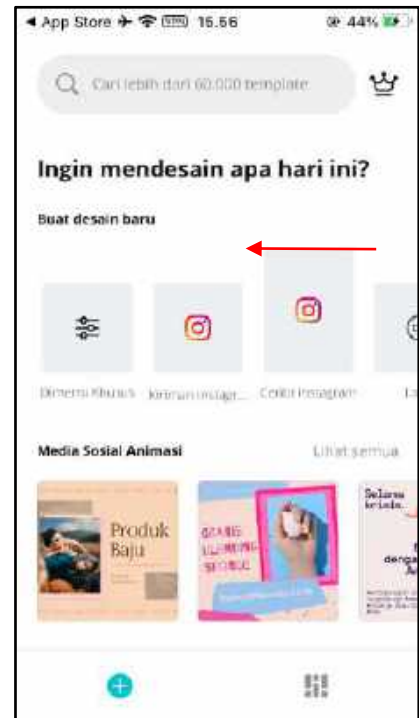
◂ App Store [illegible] 15.56 44%

Cari lebih dari 60.000 template

Ingin mendesain apa hari ini?

Buat desain baru

Dimensi Khusus

Kiriman Instag...

Cerita Instagram

Media Sosial Animasi

Lihat semua

Produk Baju

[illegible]

Selama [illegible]

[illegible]